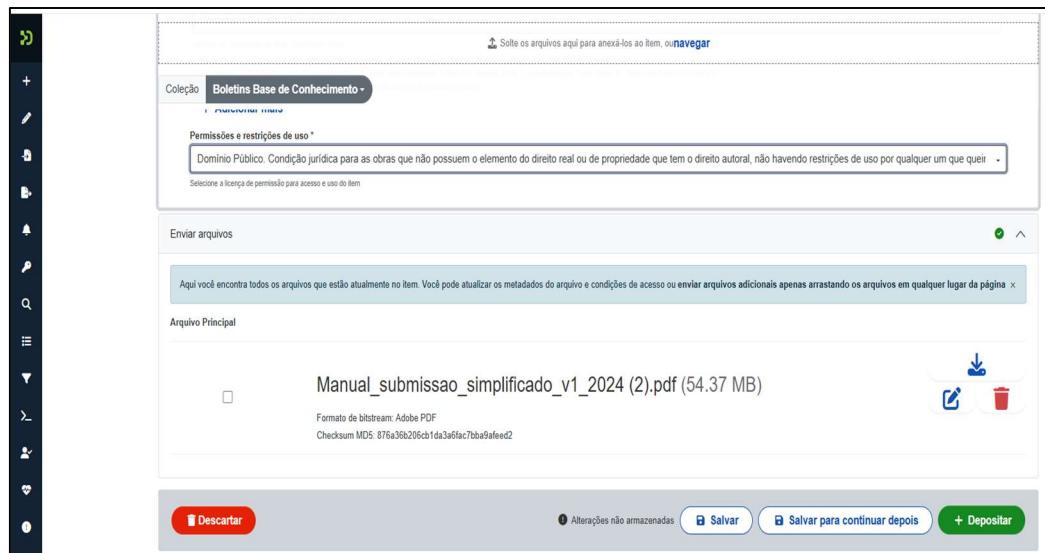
Solte os arquivos aqui para anexá-los ao item, ou navegar

Coleção Boletins Base de Conhecimento

Adicionar mais

Permissões e restrições de uso *

Domínio Público. Condição jurídica para as obras que não possuem o elemento do direito real ou de propriedade que tem o direito autoral, não havendo restrições de uso por qualquer um que queir

Selecione a licença de permissão para acesso e uso do item

Enviar arquivos

Aqui você encontra todos os arquivos que estão atualmente no item. Você pode atualizar os metadados do arquivo e condições de acesso ou enviar arquivos adicionais apenas arrastando os arquivos em qualquer lugar da página ×

Arquivo Principal

Manual_submissao_simplificado_v1_2024 (2).pdf (54.37 MB)

Formato de bitstream: Adobe PDF

Checksum MD5: 876a36b206cb1da3a6fac7bba9afeed2

Descartar

Alterações não armazenadas

Salvar

Salvar para continuar depois

+ Depositar